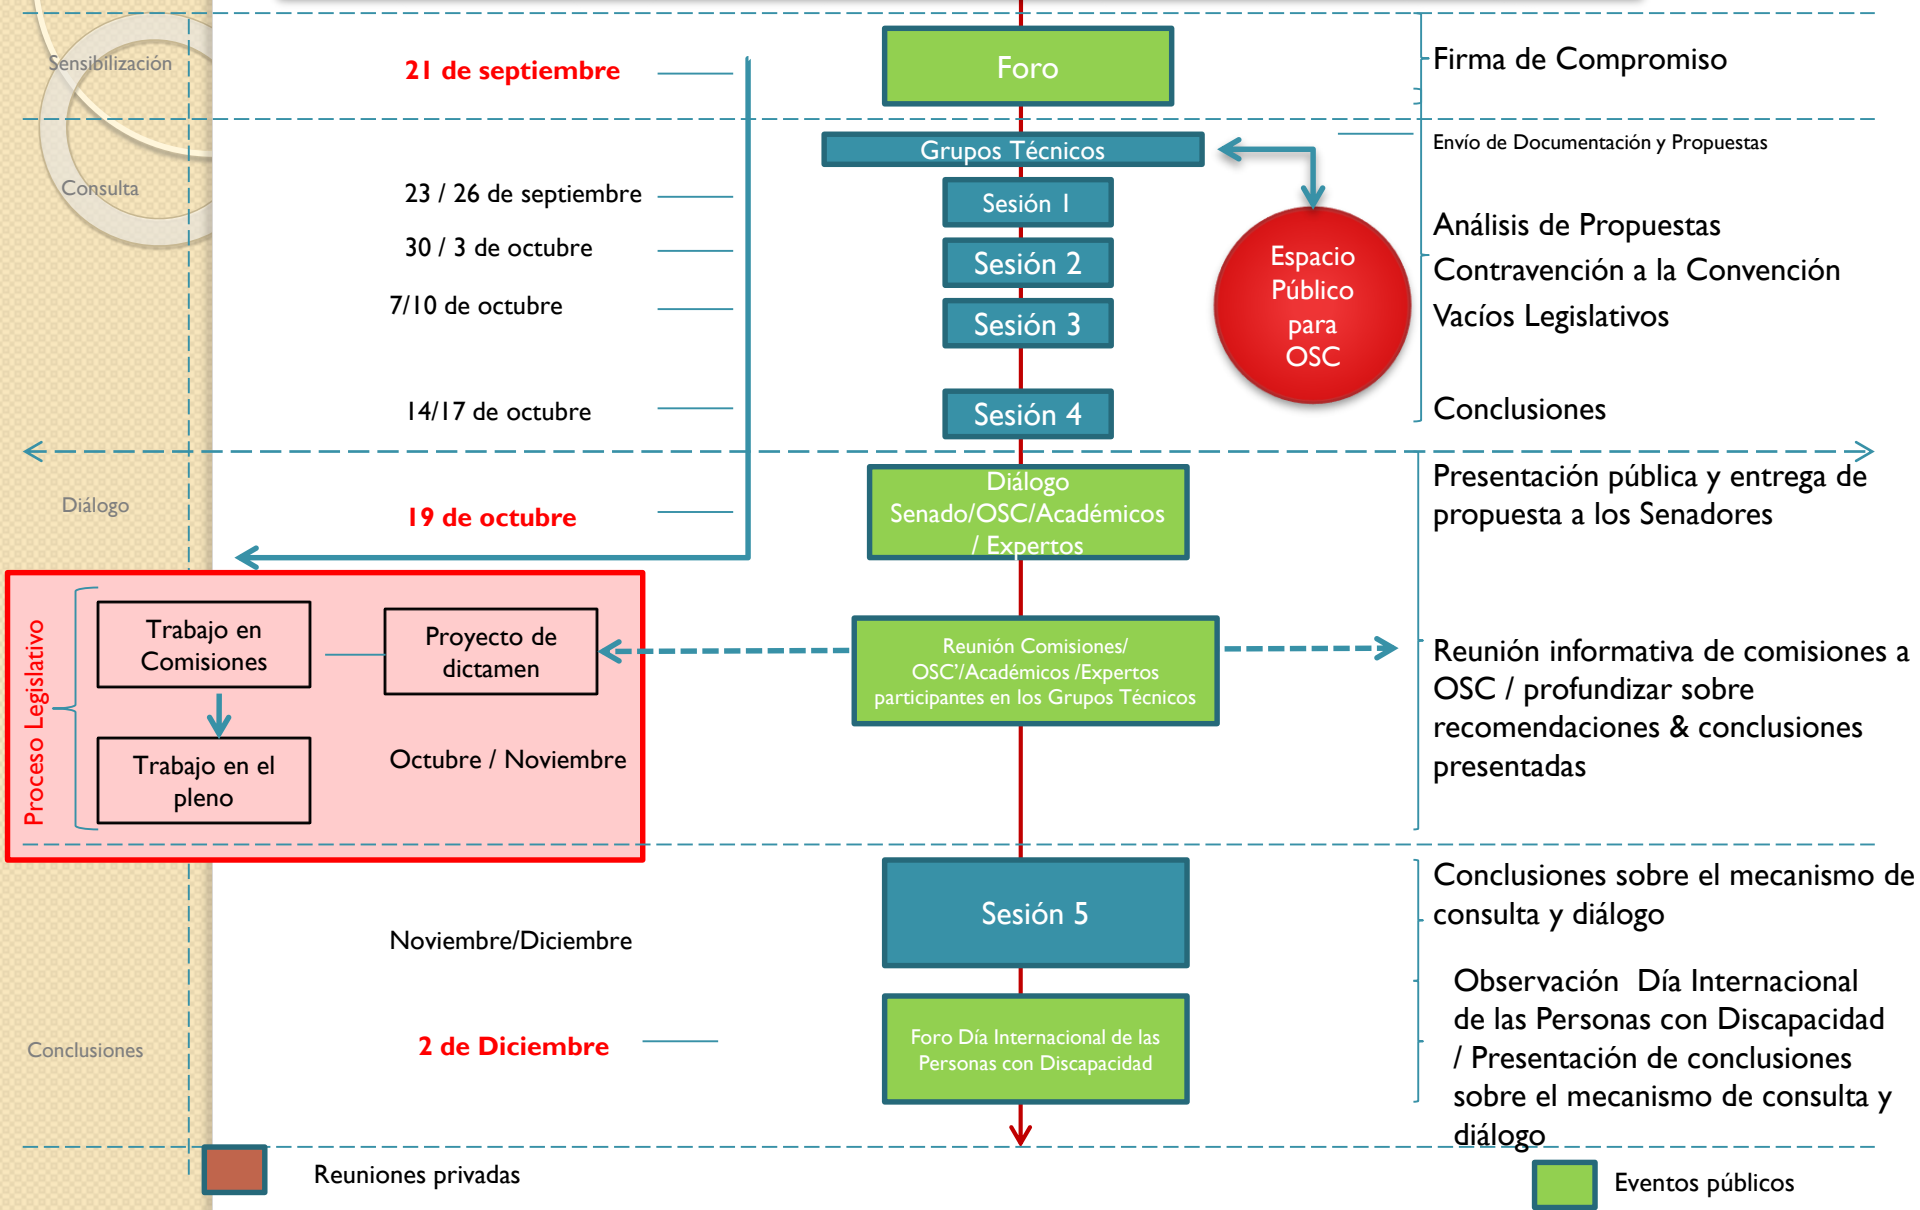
Sensibilización

Consulta

Diálogo

Conclusiones

21 de septiembre

Foro

Firma de Compromiso

Grupos Técnicos

Envío de Documentación y Propuestas

23 / 26 de septiembre

Sesión 1

30 / 3 de octubre

Sesión 2

7/10 de octubre

Sesión 3

Espacio Público para OSC

Análisis de Propuestas
Contravención a la Convención
Vacíos Legislativos

14/17 de octubre

Sesión 4

Conclusiones

19 de octubre

Diálogo Senado/OSC/Académicos / Expertos

Presentación pública y entrega de propuesta a los Senadores

Proceso Legislativo

Trabajo en Comisiones

Proyecto de dictamen

Trabajo en el pleno

Octubre / Noviembre

Reunión Comisiones/ OSC'/Académicos /Expertos participantes en los Grupos Técnicos

Reunión informativa de comisiones a OSC / profundizar sobre recomendaciones & conclusiones presentadas

Noviembre/Diciembre

Sesión 5

Conclusiones sobre el mecanismo de consulta y diálogo

2 de Diciembre

Foro Día Internacional de las Personas con Discapacidad

Observación Día Internacional de las Personas con Discapacidad / Presentación de conclusiones sobre el mecanismo de consulta y diálogo

Reuniones privadas

Eventos públicos